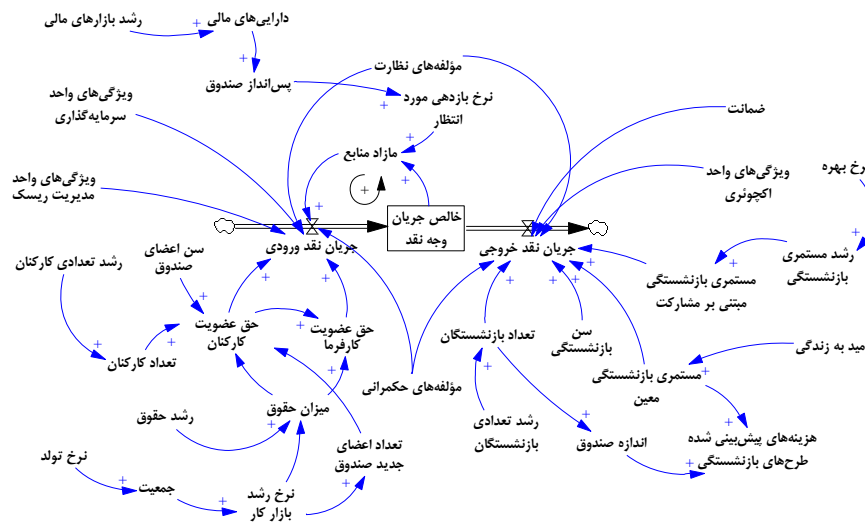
رشد بازارهای مالی
دارایی‌های مالی
پس‌انداز صندوق
مؤلفه‌های نظارت
نرخ بازدهی مورد انتظار
ضمانت
ویژگی‌های واحد سرمایه‌گذاری
مازاد منابع
ویژگی‌های واحد مدیریت ریسک
خالص جریان وجه نقد
جریان نقد ورودی
جریان نقد خروجی
ویژگی‌های واحد اکچوئری
رخ بهره
رشد مستمری بازنشستگی
مستمری بازنشستگی مبتنی بر مشارکت
سن اعضای صندوق
رشد تعدادی کارکنان
حق عضویت کارکنان
حق عضویت کارفرما
تعداد بازنشستگان
سن بازنشستگی
تعداد کارکنان
مؤلفه‌های حکمرانی
مید به زندگی
مستمری بازنشستگی معین
رشد حقوق
میزان حقوق
رشد تعدادی بازنشستگان
اندازه صندوق
هزینه‌های پیش‌بینی شده طرح‌های بازنشستگی
تعداد اعضای جدید صندوق
نرخ تولد
جمعیت
نرخ رشد بازار کار